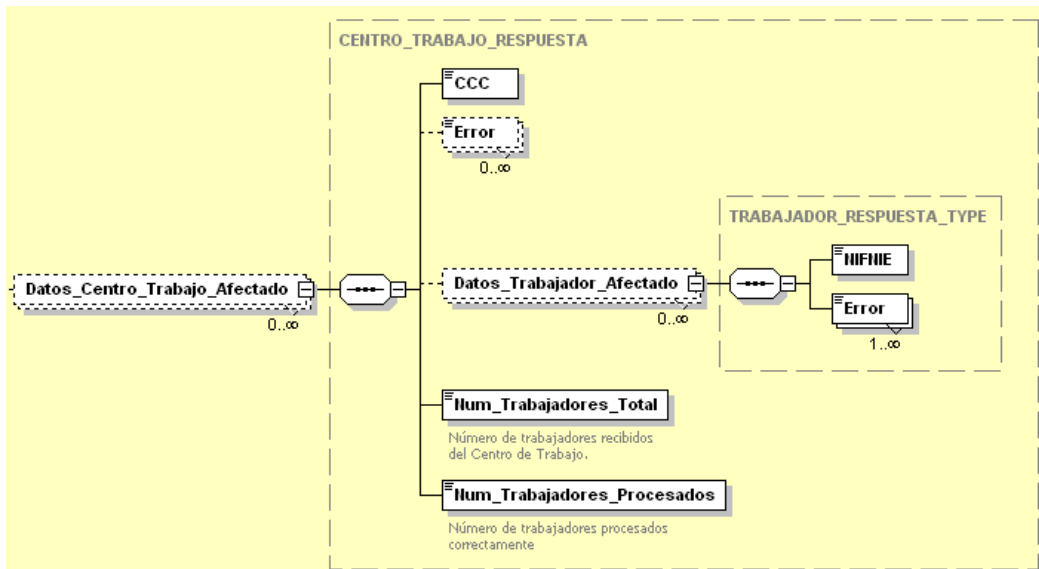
CENTRO_TRABAJO_RESPUESTA

Datos_Centro_Trabajo_Afectado

0..∞

CCC

Error

0..∞

Datos_Trabajador_Afectado

0..∞

TRABAJADOR_RESPUESTA_TYPE

NIFNIE

Error

1..∞

Num_Trabajadores_Total

Número de trabajadores recibidos del Centro de Trabajo.

Num_Trabajadores_Procesados

Número de trabajadores procesados correctamente